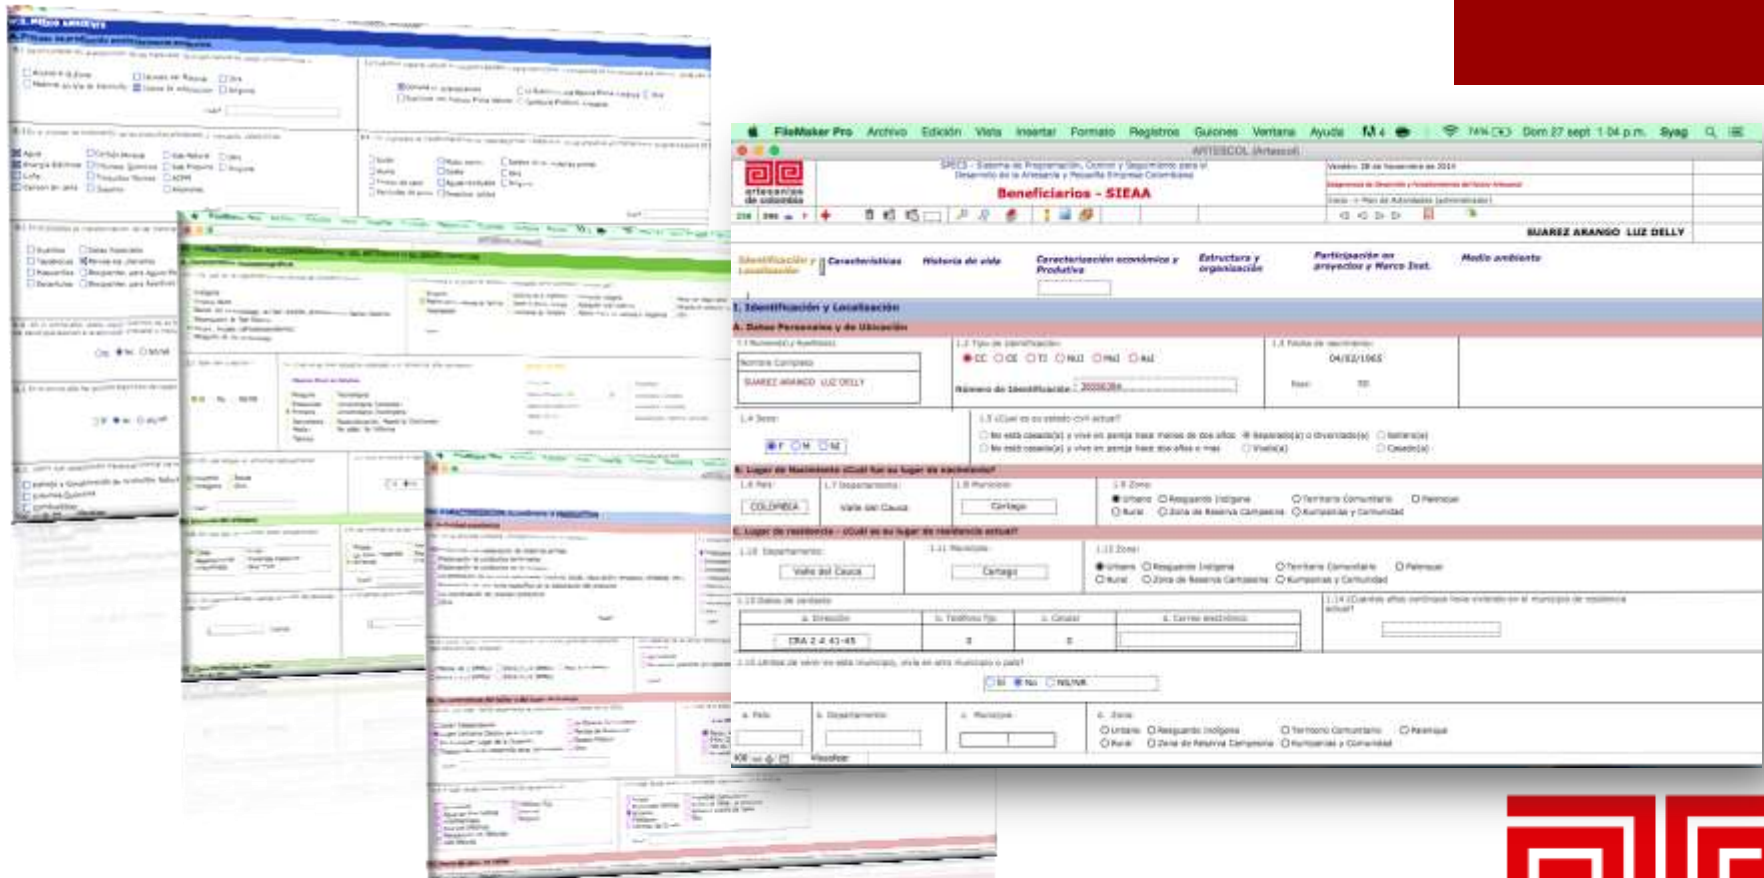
VII. Medio ambiente

FileMaker Pro Archivo Edición Vista Insertar Formato Registros Guiones Ventana Ayuda Dom 27 sept 1:04 p.m. Syag

ARTESCOL (Artescol)

artesanías de colombia

SIECI - Sistema de Programación, Control y Seguimiento para el Desarrollo de la Artesanía y Pequeña Empresa Colombiana

Beneficiarios - SIEAA

SUAREZ ARANGO LUZ DELLY

Identificación y Localización | Características | Historia de vida | Caracterización económica y Productiva | Estructura y organización | Participación en proyectos y Marco Inst. | Medio ambiente

I. Identificación y Localización

A. Datos Personales y de Ubicación

1.1 Nombre(s) y Apellido(s)

Nombre Completo

SUAREZ ARANGO LUZ DELLY

1.2 Tipo de Identificación:

CC CE TI NUI PAS RU

Número de Identificación:

1.3 Fecha de nacimiento:

04/02/1965

Edad:

1.4 Sexo:

F M NI

1.5 ¿Cuál es su estado civil actual?

No está casado(a) y vive en pareja hace menos de dos años

Separado(a) o divorciado(a)

Soltero(a)

No está casado(a) y vive en pareja hace dos años o más

Viudo(a)

Casado(a)

B. Lugar de Nacimiento ¿Cuál fue su lugar de nacimiento?

1.6 País:

COLOMBIA

1.7 Departamento:

Valle del Cauca

1.8 Municipio:

Cartago

1.9 Zona:

Urbano Resguardo Indígena Territorio Comunitario Palenque

Rural Zona de Reserva Campesina Kumpanias y Comunidad

C. Lugar de residencia - ¿Cuál es su lugar de residencia actual?

1.10 Departamento:

Valle del Cauca

1.11 Municipio:

Cartago

1.12 Zona:

Urbano Resguardo Indígena Territorio Comunitario Palenque

Rural Zona de Reserva Campesina Kumpanias y Comunidad

1.13 Datos de contacto

a. Dirección | b. Teléfono Fijo | c. Celular | d. Correo electrónico

CRA 2 4 41-45

1.14 ¿Cuántos años continuos lleva viviendo en el municipio de residencia actual?

1.15 ¿Antes de venir a este municipio, vivía en otro municipio o país?

SI NO NS/NR

a. País | b. Departamento | c. Municipio | d. Zona

Urbano Resguardo Indígena Territorio Comunitario Palenque

Rural Zona de Reserva Campesina Kumpanias y Comunidad

Visualizar